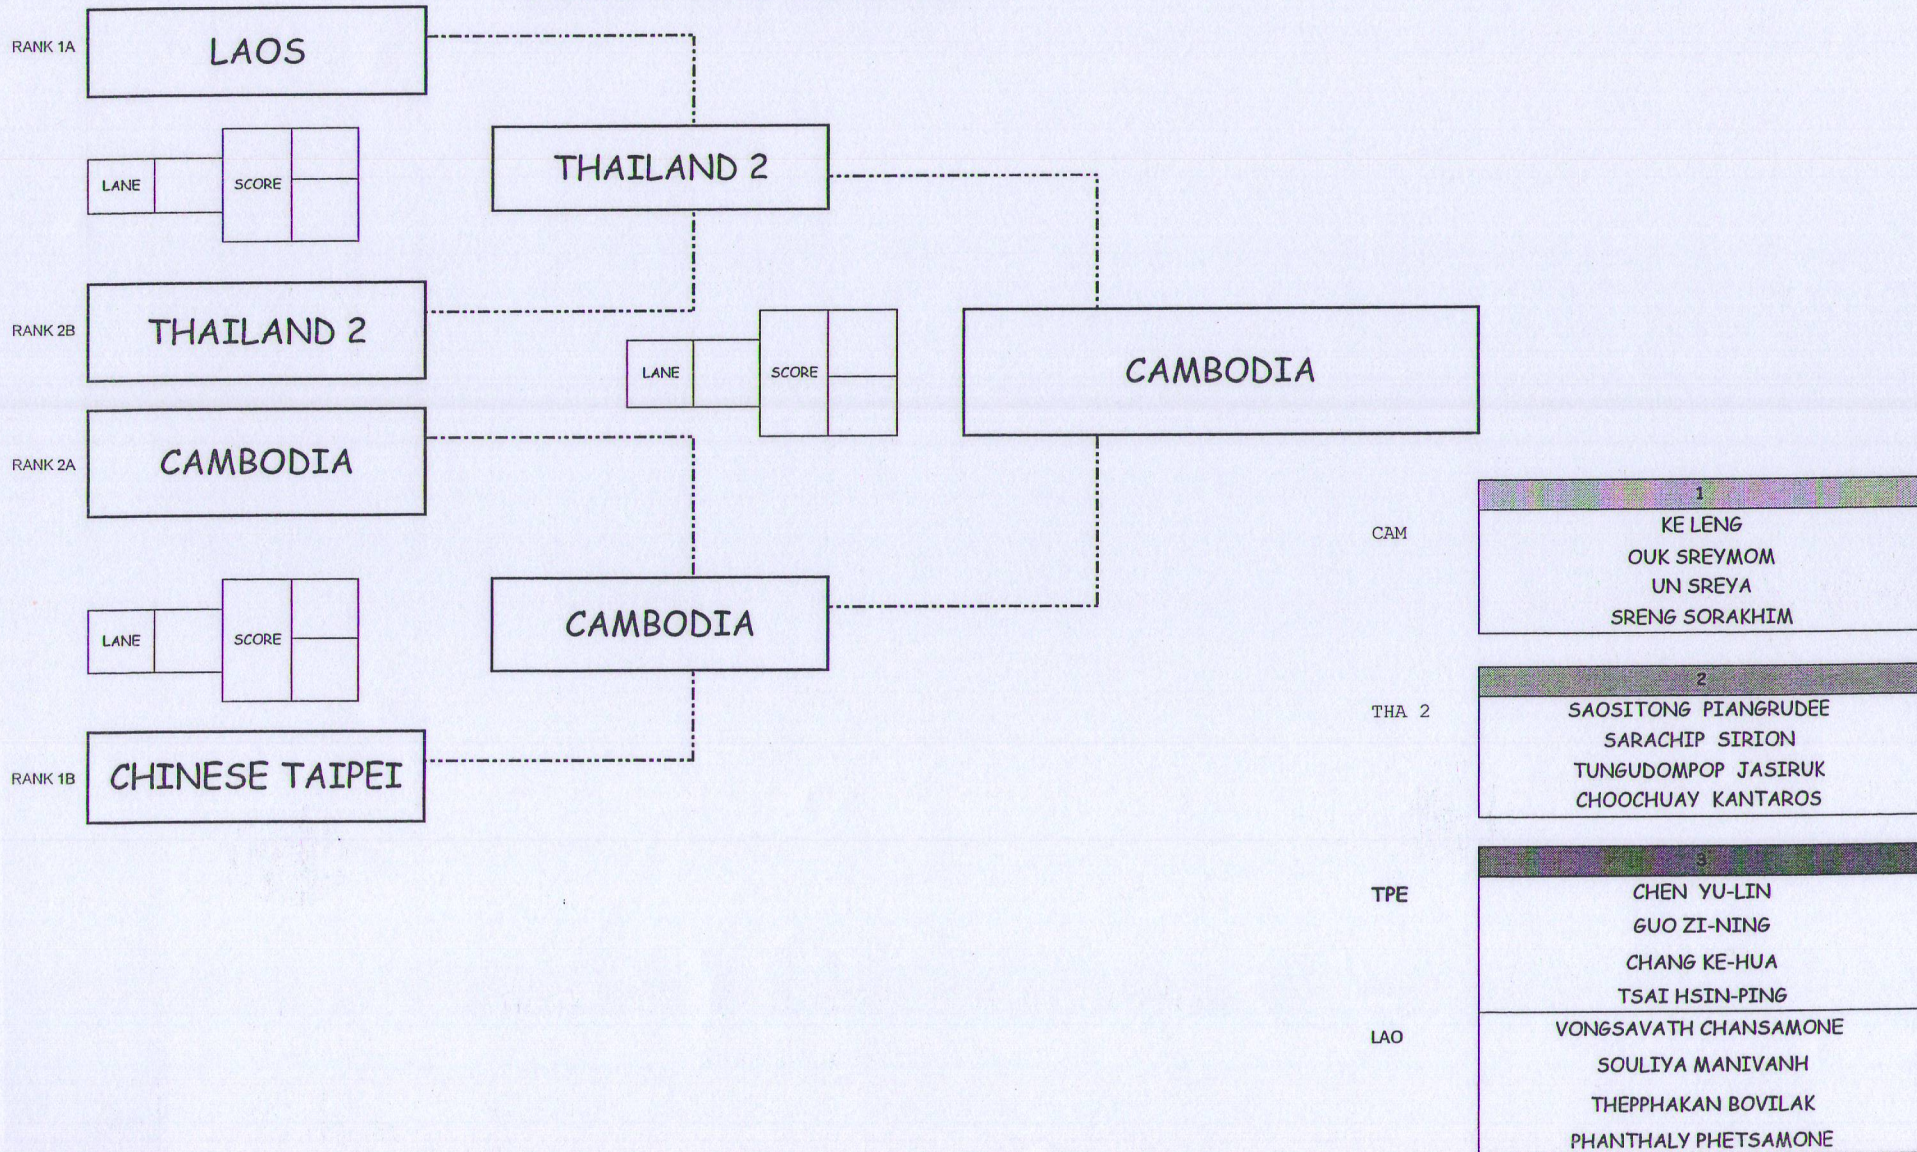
RANK 1A LAOS

LANE SCORE

THAILAND 2

RANK 2B THAILAND 2

LANE SCORE

CAMBODIA

RANK 2A CAMBODIA

LANE SCORE

CAMBODIA

RANK 1B CHINESE TAIPEI

| | 1 |
|---|---|
| CAM | KE LENG |
| | OUK SREYMOM |
| | UN SREYA |
| | SRENG SORAKHIM |

| | 2 |
|---|---|
| THA 2 | SAOSITONG PIANGRUDEE |
| | SARACHIP SIRION |
| | TUNGUDOMPOP JASIRUK |
| | CHOOCHUAY KANTAROS |

| | 3 |
|---|---|
| TPE | CHEN YU-LIN |
| | GUO ZI-NING |
| | CHANG KE-HUA |
| | TSAI HSIN-PING |
| LAO | VONGSAVATH CHANSAMONE |
| | SOULIYA MANIVANH |
| | THEPPHAKAN BOVILAK |
| | PHANTHALY PHETSAMONE |